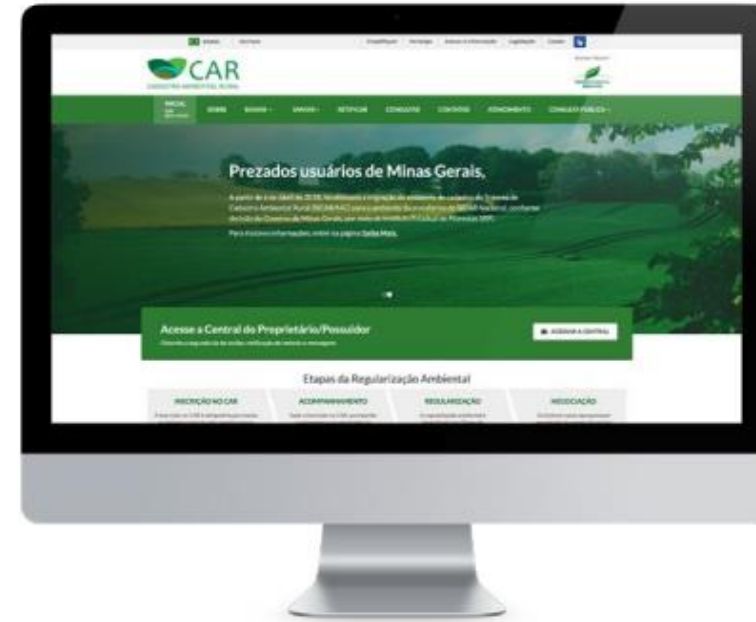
CAR
CADASTRO AMBIENTAL RURAL

INICIAL
SOBRE
BASES
SAIVAS
RETIFICAR
CONSULTAS
CONTATOS
ATENDIMENTO
CONSULTA PÚBLICA

Prezados usuários de Minas Gerais,

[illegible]

Para maiores informações, entre na página Saiba Mais.

Acesse a Central do Proprietário/Possuidor

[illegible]

ACESSAR A CENTRAL

Etapas da Regularização Ambiental

INSCRIÇÃO NO CAR
ACOMPANHAMENTO
REGULARIZAÇÃO
NEGOCIAÇÃO